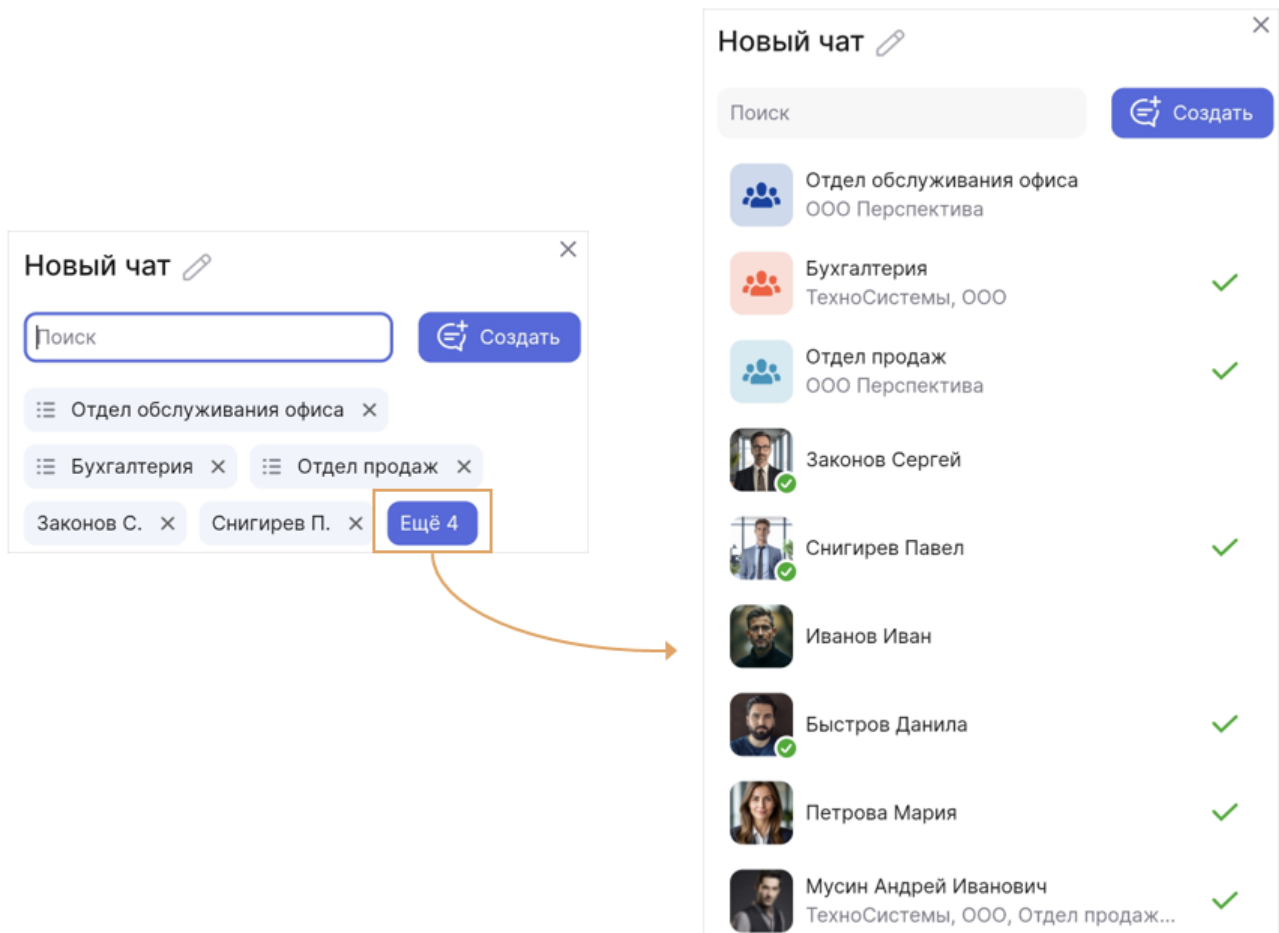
Новый чат

Поиск

Создать

Отдел обслуживания офиса ✕

Бухгалтерия ✕

Отдел продаж ✕

Законов С. ✕

Снигирев П. ✕

Ещё 4

Новый чат

Поиск

Создать

Отдел обслуживания офиса
ООО Перспектива

Бухгалтерия
ТехноСистемы, ООО

Отдел продаж
ООО Перспектива

Законов Сергей

Снигирев Павел

Иванов Иван

Быстров Данила

Петрова Мария

Мусин Андрей Иванович
ТехноСистемы, ООО, Отдел продаж...